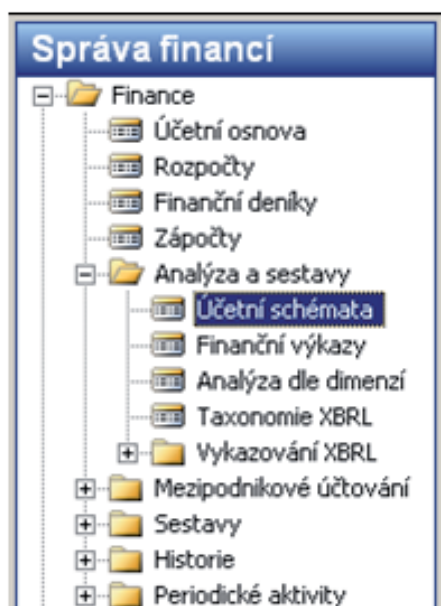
Správa financí

Finance
Účetní osnova
Rozpočty
Finanční deníky
Zápočty
Analýza a sestavy
Účetní schémata
Finanční výkazy
Analýza dle dimenzí
Taxonomie XBRL
Vykazování XBRL
Mezipodnikové účtování
Sestavy
Historie
Periodické aktivity